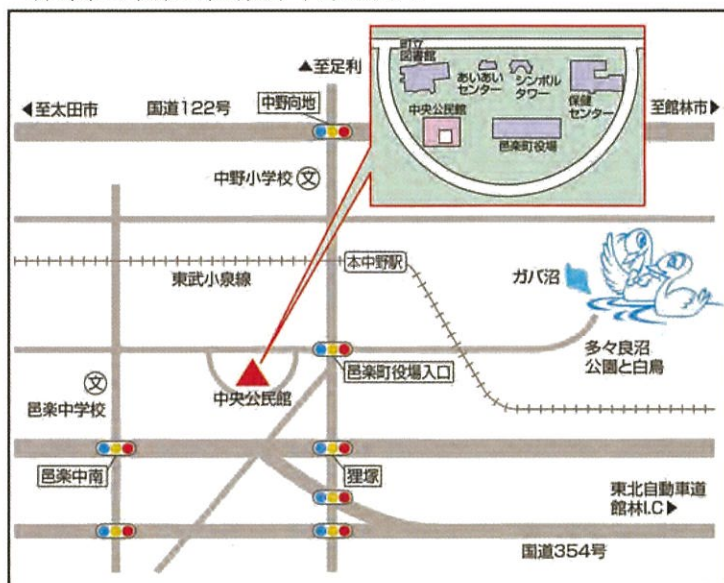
▲至足利

◀至太田市

国道122号

中野向地

至館林市▶

町立図書館

あいあいセンター

シンボルタワー

保健センター

中央公民館

邑楽町役場

中野小学校

東武小泉線

本中野駅

ガバ沼

多々良沼公園と白鳥

邑楽町役場入口

邑楽中学校

中央公民館

邑楽中南

狸塚

東北自動車道 館林I.C▶

国道354号